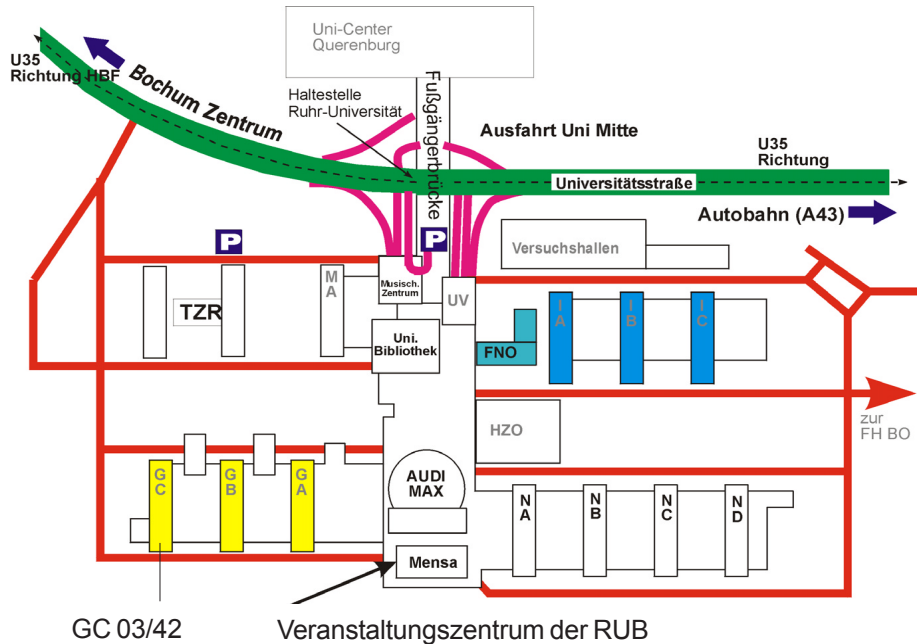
Uni-Center
Querenburg

U35
Richtung HBF

Bochum Zentrum

Haltestelle
Ruhr-Universität

Fußgängerbrücke

Ausfahrt Uni Mitte

U35
Richtung

Universitätsstraße

Autobahn (A43)

P

P

Versuchshallen

MA

Musisch. Zentrum

UV

TZR

Uni. Bibliothek

IA

IB

IC

FNO

zur
FH BO

HZO

GC

GB

GA

AUDI MAX

NA

NB

NC

ND

Mensa

GC 03/42

Veranstaltungszentrum der RUB